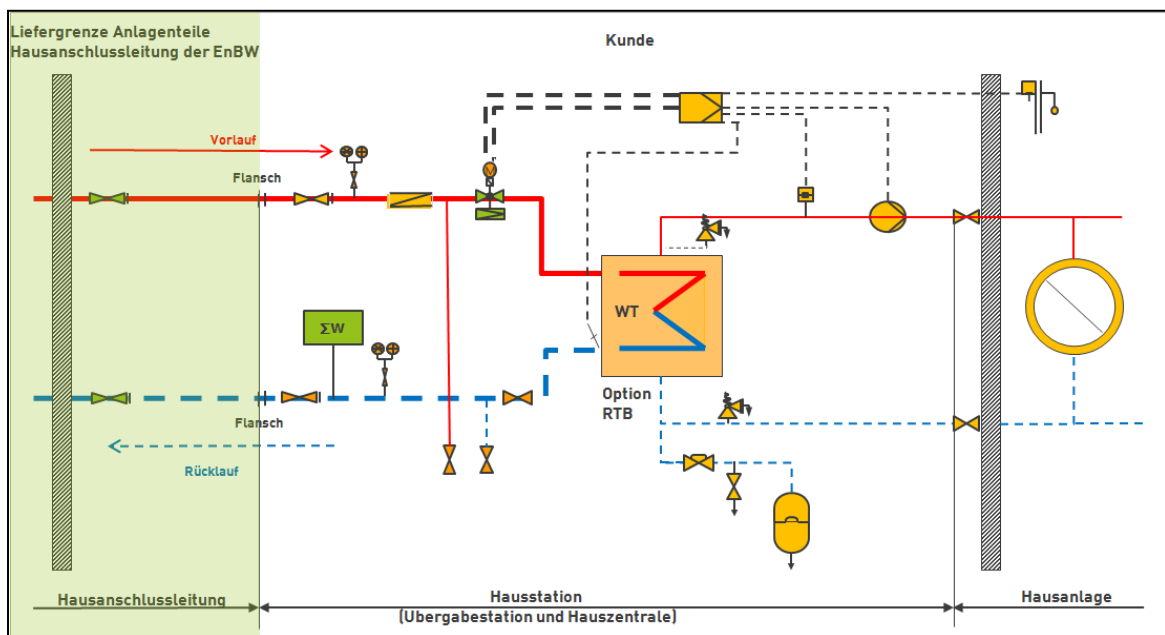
Liefergrenze Anlagenteile Hausanschlussleitung der EnBW

Kunde

Vorlauf

Flansch

ΣW

WT

Option RTB

Flansch

Rücklauf

Hausanschlussleitung

Hausstation (Ubergabestation und Hauszentrale)

Hausanlage